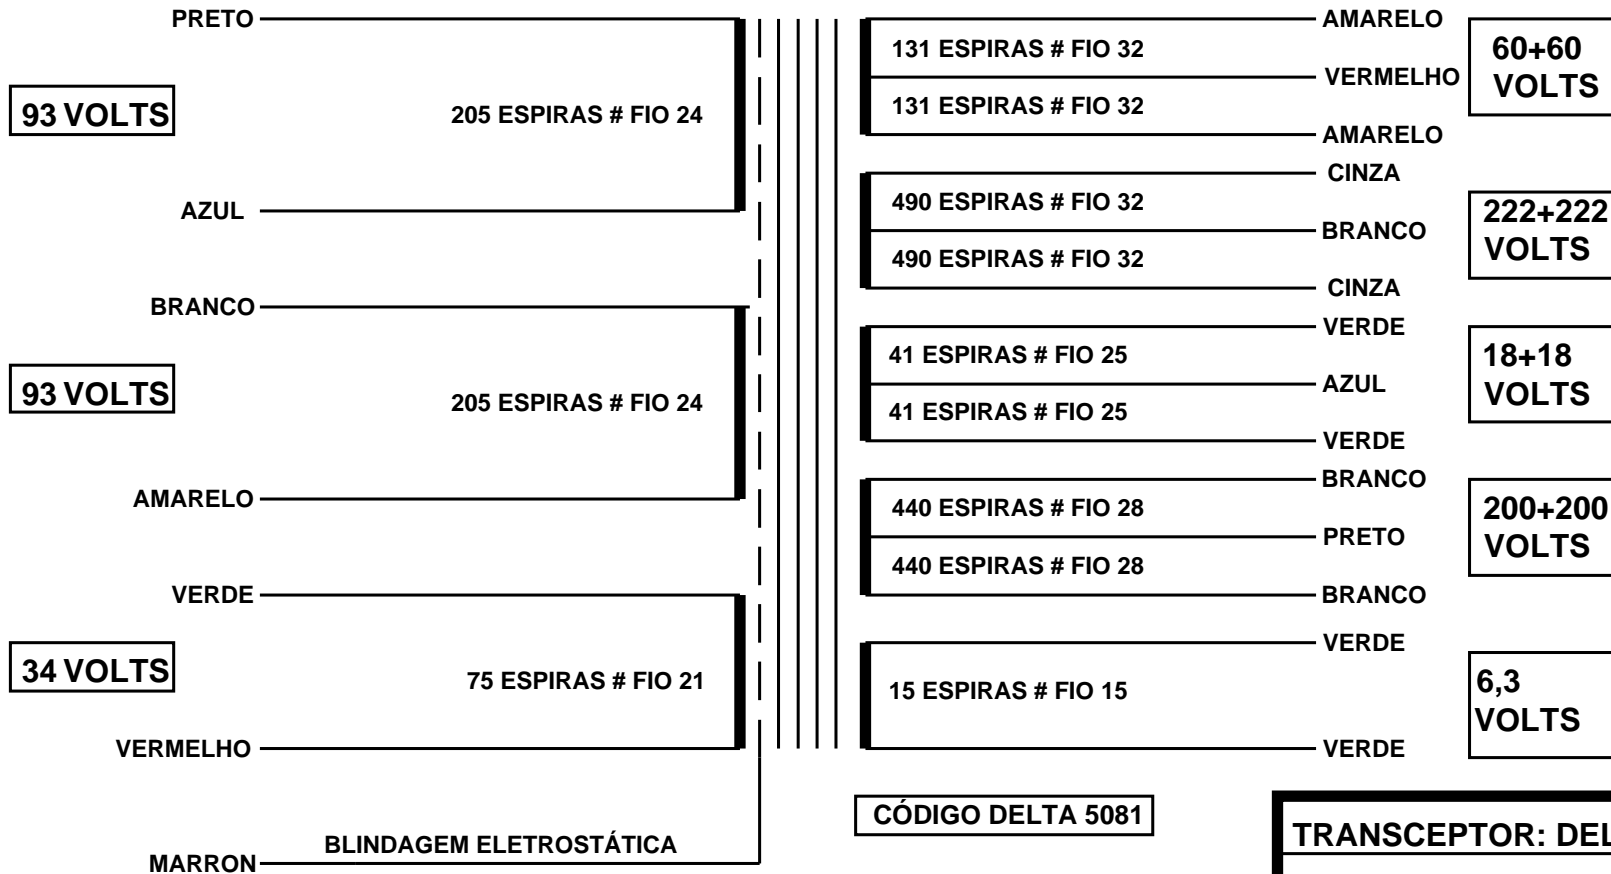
PRETO

93 VOLTS

205 ESPIRAS # FIO 24

AZUL

BRANCO

93 VOLTS

205 ESPIRAS # FIO 24

AMARELO

VERDE

34 VOLTS

75 ESPIRAS # FIO 21

VERMELHO

MARRON

BLINDAGEM ELETROSTÁTICA

AMARELO
131 ESPIRAS # FIO 32
VERMELHO
131 ESPIRAS # FIO 32
AMARELO

60+60 VOLTS

CINZA
490 ESPIRAS # FIO 32
BRANCO
490 ESPIRAS # FIO 32
CINZA

222+222 VOLTS

VERDE
41 ESPIRAS # FIO 25
AZUL
41 ESPIRAS # FIO 25
VERDE

18+18 VOLTS

BRANCO
440 ESPIRAS # FIO 28
PRETO
440 ESPIRAS # FIO 28
BRANCO

200+200 VOLTS

VERDE
15 ESPIRAS # FIO 15
VERDE

6,3 VOLTS

CÓDIGO DELTA 5081

TRANSCEPTOR: DEL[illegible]